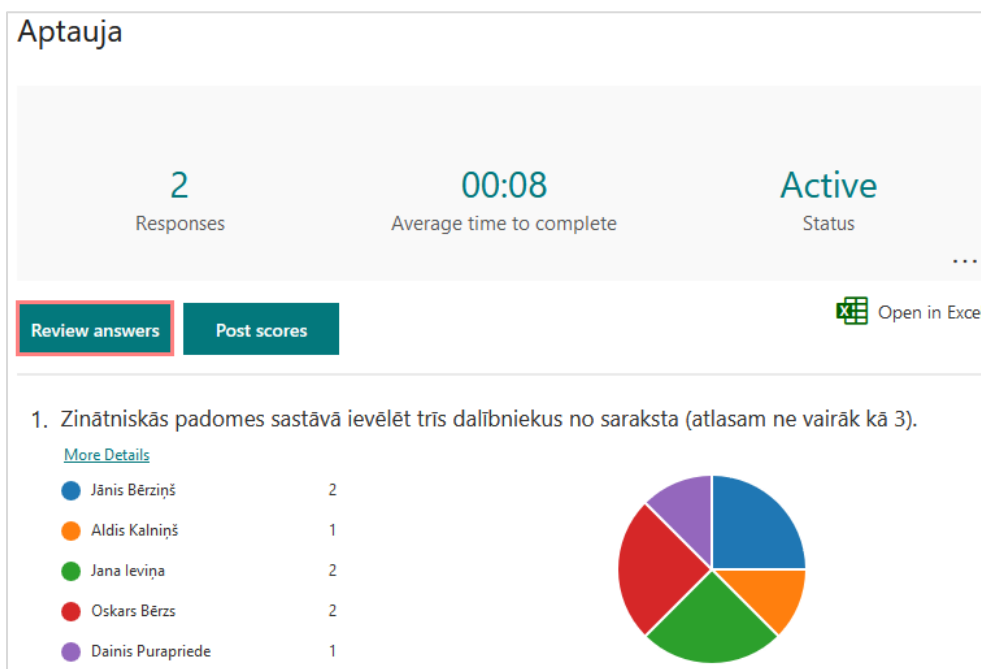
Aptauja

2
Responses

00:08
Average time to complete

Active
Status

...

Review answers

Post scores

Open in Exce

1. Zinātniskās padomes sastāvā ievēlēt trīs dalībniekus no saraksta (atlasam ne vairāk kā 3).

More Details

| | |
|---|---|
| Jānis Bērziņš | 2 |
| Aldis Kalniņš | 1 |
| Jana Ieviņa | 2 |
| Oskars Bērzs | 2 |
| Dainis Purapriede | 1 |